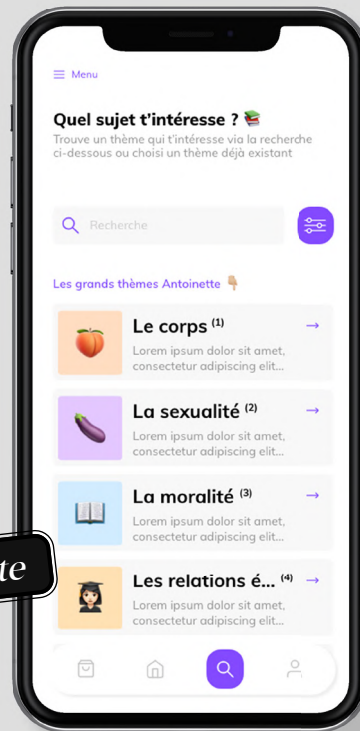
Menu

Quel sujet t'intéresse ? 📚
Trouve un thème qui t'intéresse via la recherche ci-dessous ou choisi un thème déjà existant

Recherche

Les grands thèmes Antoinette 👇

🍑 Le corps $^{(1)}$ →
Lorem ipsum dolor sit amet, consectetur adipiscing elit...

🍆 La sexualité $^{(2)}$ →
Lorem ipsum dolor sit amet, consectetur adipiscing elit...

📖 La moralité $^{(3)}$ →
Lorem ipsum dolor sit amet, consectetur adipiscing elit...

Les relations é... $^{(4)}$ →
Lorem ipsum dolor sit amet, consectetur adipiscing elit...

te